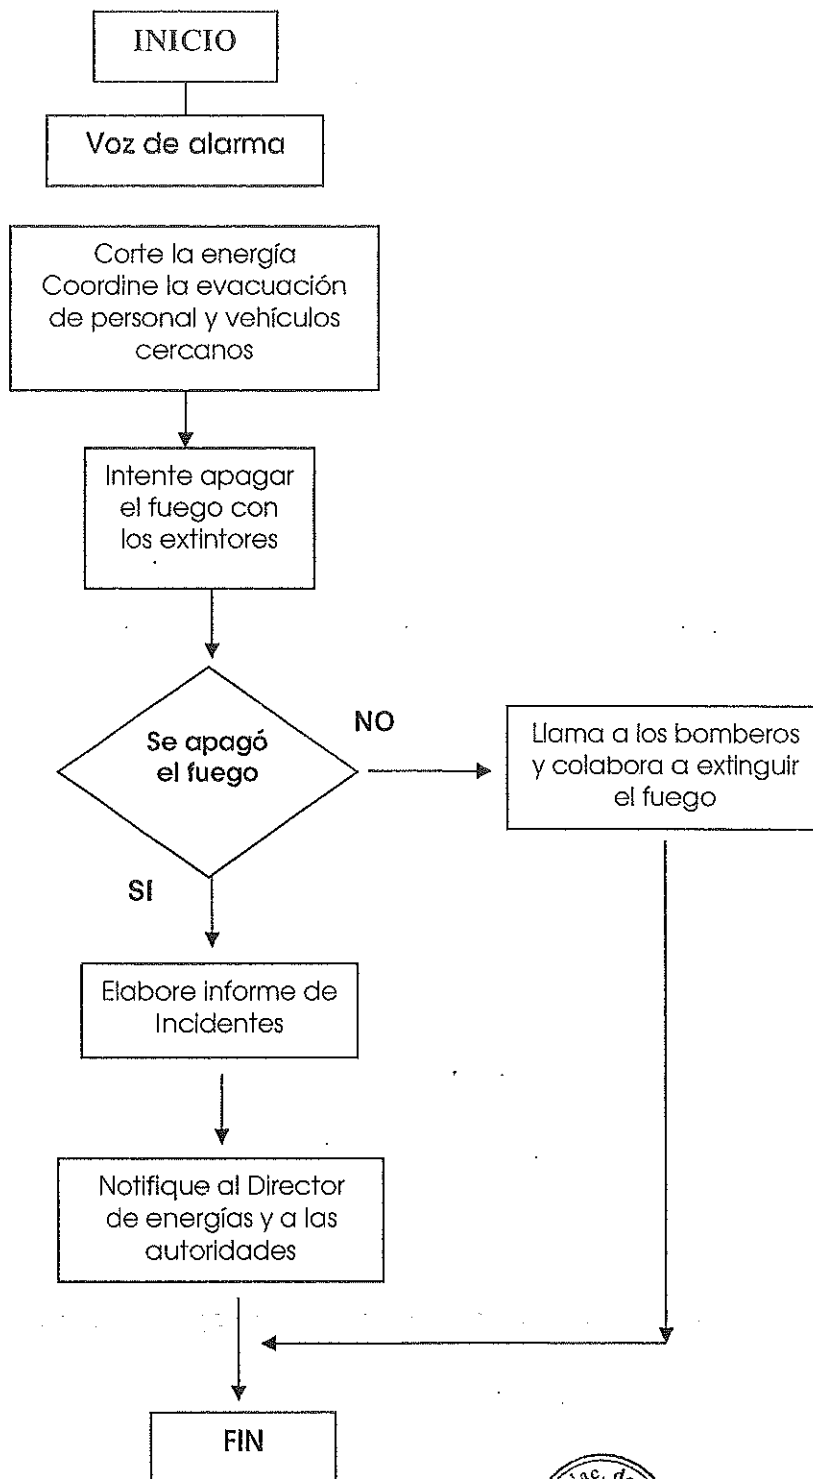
INICIO

Voz de alarma

Corte la energía Coordine la evacuación de personal y vehículos cercanos

Intente apagar el fuego con los extintores

Se apagó el fuego

NO

Llama a los bomberos y colabora a extinguir el fuego

SI

Elabore informe de Incidentes

Notifique al Director de energías y a las autoridades

FIN

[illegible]